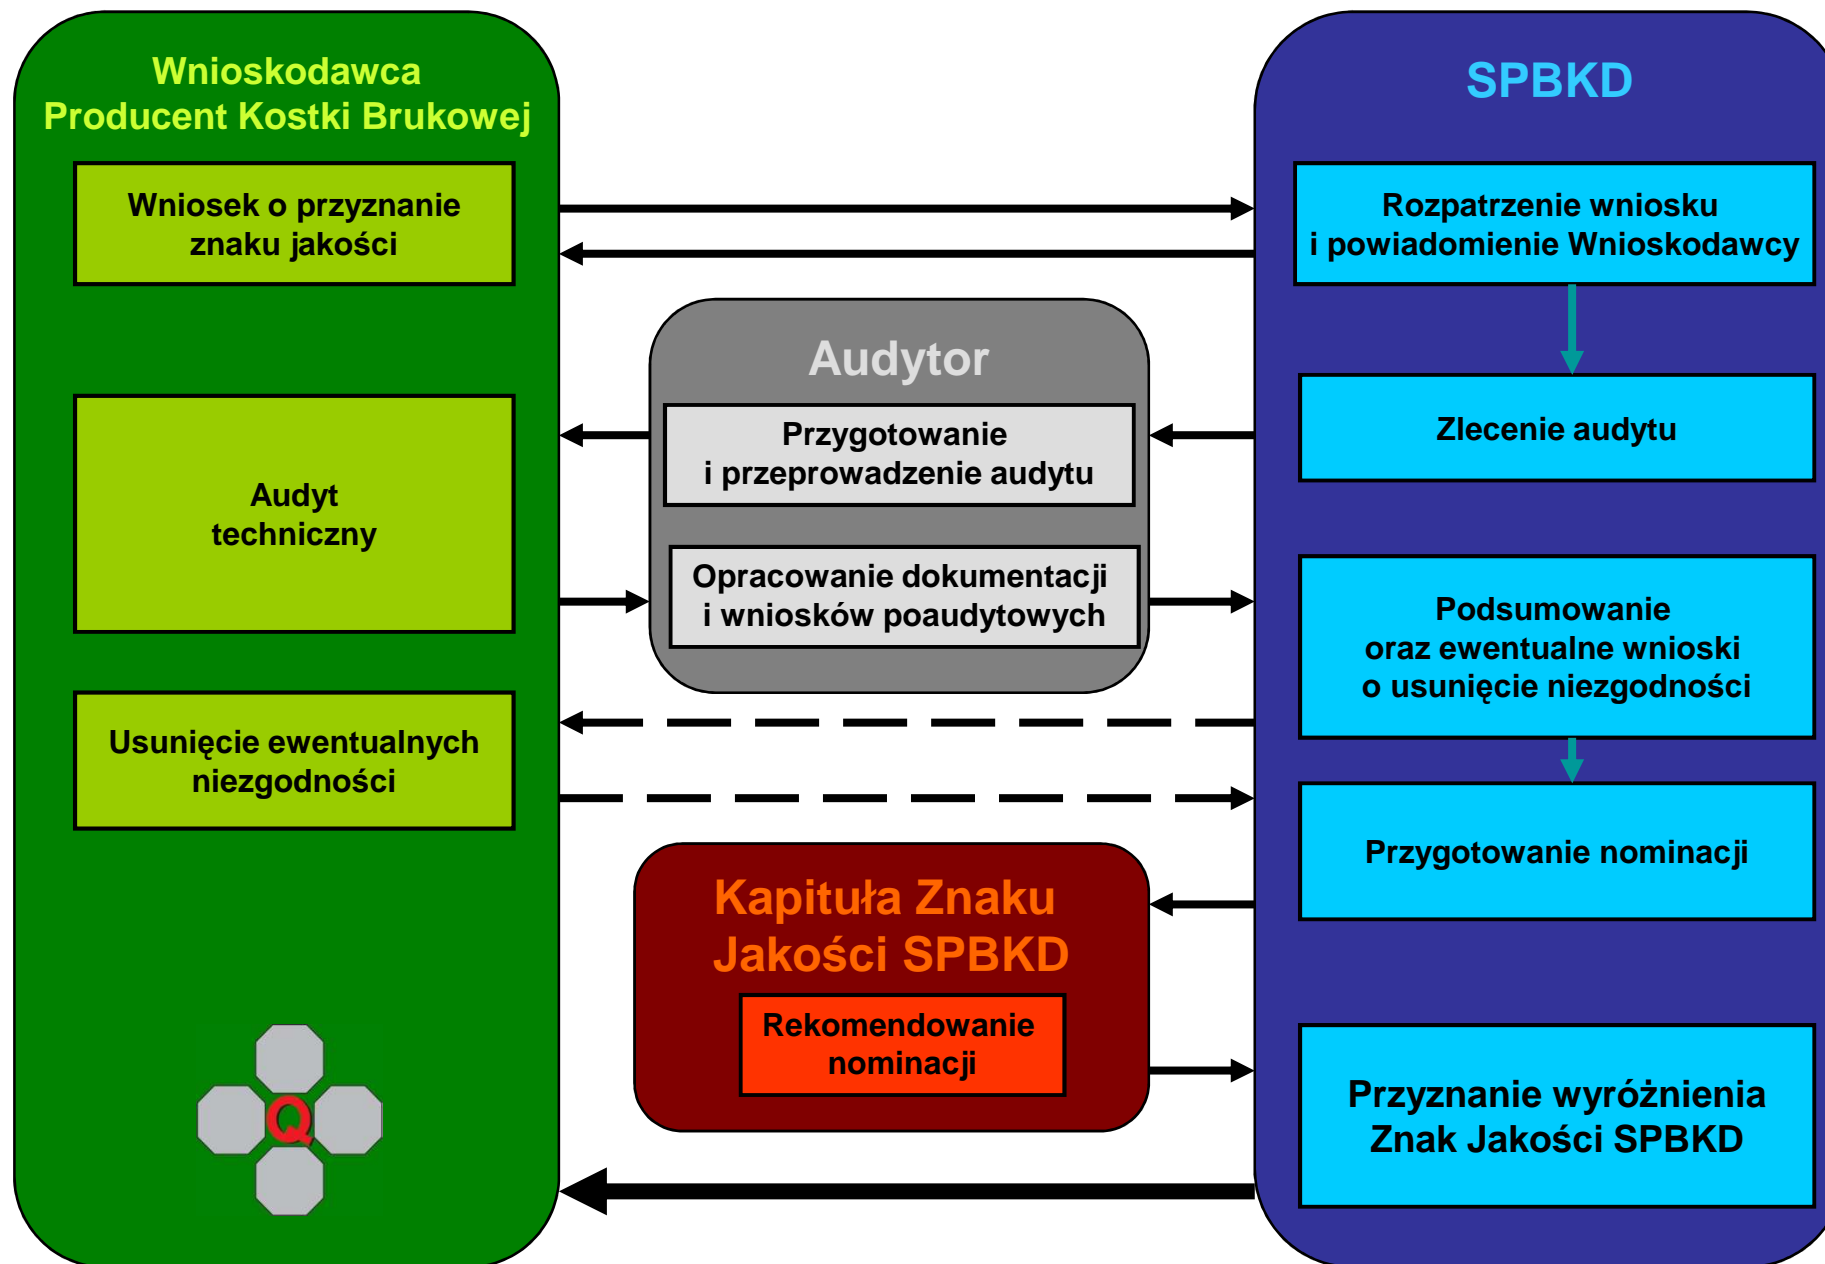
Wnioskodawca
Producent Kostki Brukowej

Wniosek o przyznanie znaku jakości

Audyt techniczny

Usunięcie ewentualnych niezgodności

Q

Audytor

Przygotowanie i przeprowadzenie audytu

Opracowanie dokumentacji i wniosków poaudytowych

Kapituła Znaku Jakości SPBKD

Rekomendowanie nominacji

SPBKD

Rozpatrzenie wniosku i powiadomienie Wnioskodawcy

Zlecenie audytu

Podsumowanie oraz ewentualne wnioski o usunięcie niezgodności

Przygotowanie nominacji

Przyznanie wyróżnienia Znak Jakości SPBKD